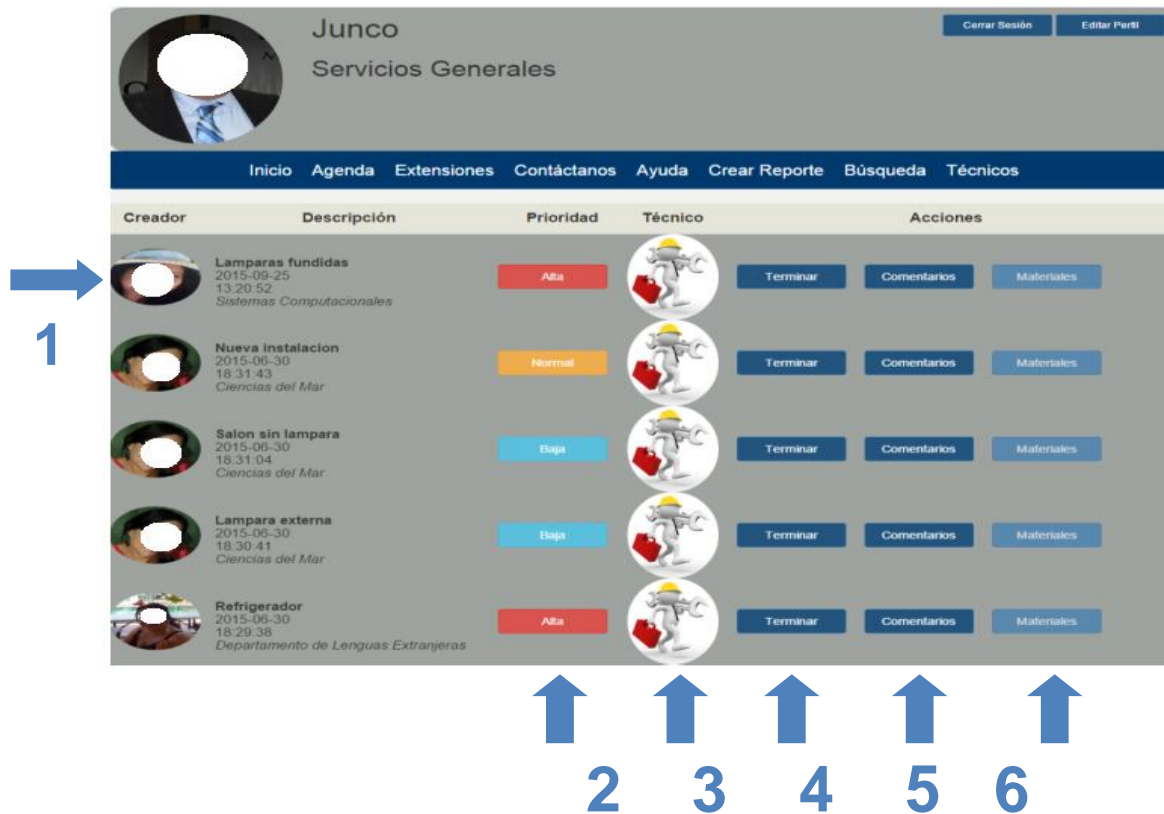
Junco
Servicios Generales

Cerrar Sesión Editar Perfil

Inicio Agenda Extensiones Contáctanos Ayuda Crear Reporte Búsqueda Técnicos

| Creador | Descripción | Prioridad | Técnico | Acciones |
|---|---|---|---|---|
| | Lamparas fundidas 2015-09-25 13:20:52 Sistemas Computacionales | Alta | | Terminar Comentarios Materiales |
| | Nueva instalacion 2015-06-30 18:31:43 Ciencias del Mar | Normal | | Terminar Comentarios Materiales |
| | Salon sin lampara 2015-06-30 18:31:04 Ciencias del Mar | Baja | | Terminar Comentarios Materiales |
| | Lampara externa 2015-06-30 18:30:41 Ciencias del Mar | Baja | | Terminar Comentarios Materiales |
| | Refrigerador 2015-06-30 18:29:38 Departamento de Lenguas Extranjeras | Alta | | Terminar Comentarios Materiales |

1

2 3 4 5 6